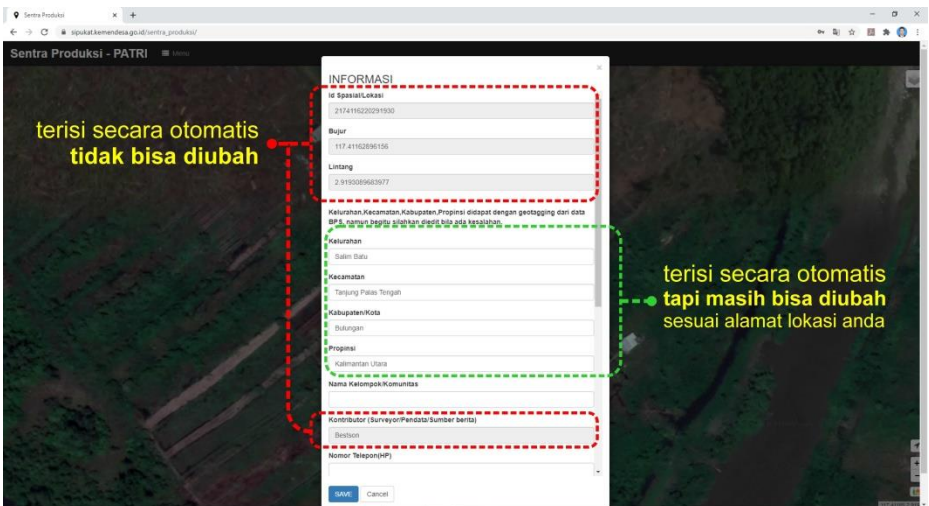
Sentra Produksi
sipukat.kemendesa.go.id/sentra_produksi/

Sentra Produksi - PATRI Menu

INFORMASI

Id Spasial/Lokasi
2174116220291930

Bujur
117.41162896156

Lintang
2.9193089683977

terisi secara otomatis **tidak bisa diubah**

Kelurahan,Kecamatan,Kabupaten,Propinsi didapat dengan geotagging dari data BPS, namun begitu silahkan diedit bila ada kesalahan.

Kelurahan
Salim Batu

Kecamatan
Tanjung Palas Tengah

Kabupaten/Kota
Bulungan

Propinsi
Kalimantan Utara

terisi secara otomatis **tapi masih bisa diubah** sesuai alamat lokasi anda

Nama Kelompok/Komunitas

Kontributor (Surveyor/Pendata/Sumber berita)
Bestson

Nomor Telepon(HP)

SAVE Cancel